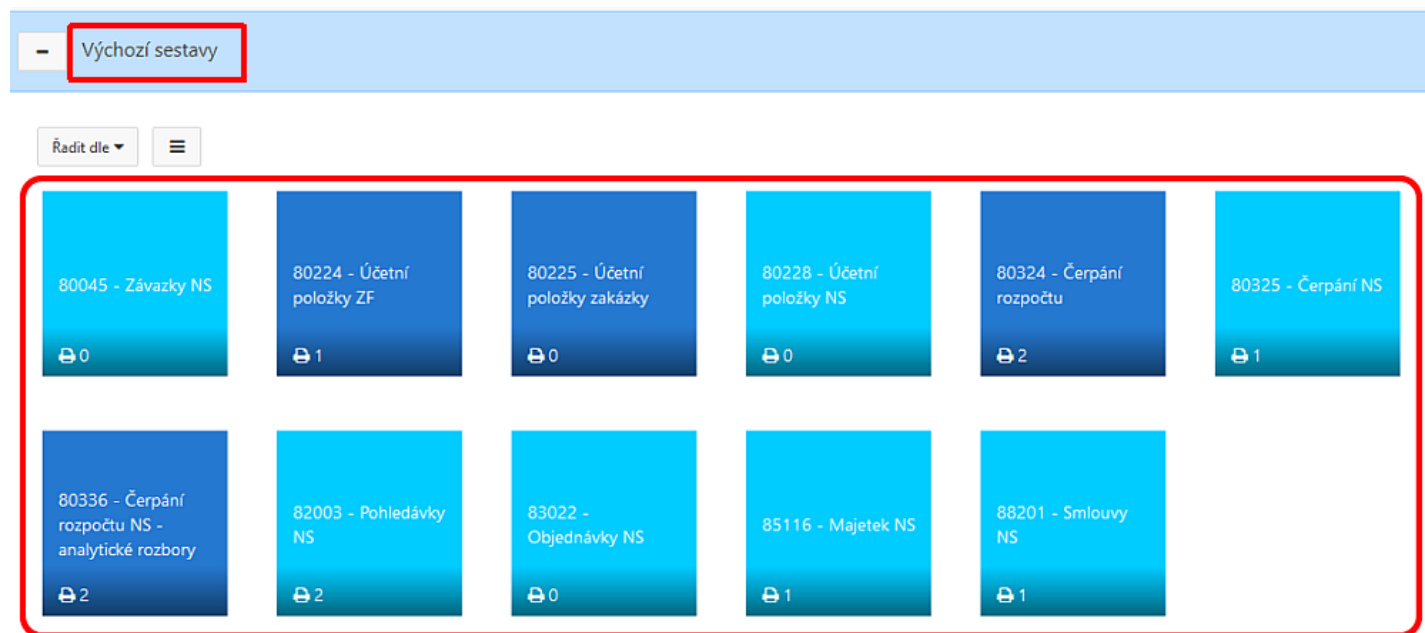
–
Výchozí sestavy

Řadit dle

80045 - Závazky NS
0

80224 - Účetní položky ZF
1

80225 - Účetní položky zakázky
0

80228 - Účetní položky NS
0

80324 - Čerpání rozpočtu
2

80325 - Čerpání NS
1

80336 - Čerpání rozpočtu NS - analytické rozbory
2

82003 - Pohledávky NS
2

83022 - Objednávky NS
0

85116 - Majetek NS
1

88201 - Smlouvy NS
1